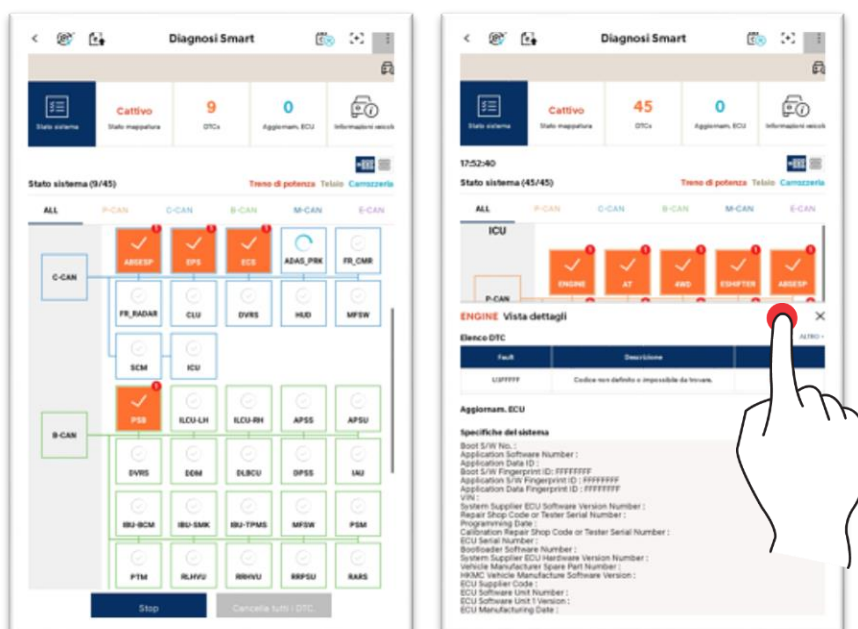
Diagnosi Smart

Stato sistema
Cattivo
Stato mappatura
9
DTCs
0
Aggiornam. ECU
Informazioni veicolo

Stato sistema (9/45)
Treno di potenza Telaio Carrozzeria

ALL P-CAN C-CAN B-CAN M-CAN E-CAN

C-CAN
ABSESP EPS ECS ADAS_PRK FR_CMR
FR_RADAR CLU DVRS HUD MFSW
SCM ICU

B-CAN
PSB ILCU-LH ILCU-RH APSS APSU
DVRS DDM DLBCU DPSS IAU
IBU-BCM IBU-SMK IBU-TPMS MFSW PSM
PTM RLHVU RRHVU RRPSU RARS

Stop
Cancella tutti i DTC

Diagnosi Smart

Stato sistema
Cattivo
Stato mappatura
45
DTCs
0
Aggiornam. ECU
Informazioni veicolo

17:52:40
Stato sistema (45/45)
Treno di potenza Telaio Carrozzeria

ALL P-CAN C-CAN B-CAN M-CAN E-CAN

ICU
P-CAN
ENGINE AT 4WD ESHIFTER ABSESP

ENGINE Vista dettagli

Elenco DTC
ALTRO

| Fault | Descrizione | |
|---|---|---|
| U3FFFFF | Codice non definito o impossibile da trovare. | |

Aggiornam. ECU

Specifiche del sistema

Boot S/W No. :
Application Software Number :
Application Data ID :
Boot S/W Fingerprint ID : FFFFFFFF
Application S/W Fingerprint ID : FFFFFFFF
Application Data Fingerprint ID : FFFFFFFF
VIN :
System Supplier ECU Software Version Number :
Repair Shop Code or Tester Serial Number :
Programming Date :
Calibration Repair Shop Code or Tester Serial Number :
ECU Serial Number :
Bootloader Software Number :
System Supplier ECU Hardware Version Number :
Vehicle Manufacturer Spare Part Number :
HKMC Vehicle Manufacture Software Version :
ECU Supplier Code :
ECU Software Unit Number :
ECU Software Unit 1 Version :
ECU Manufacturing Date :